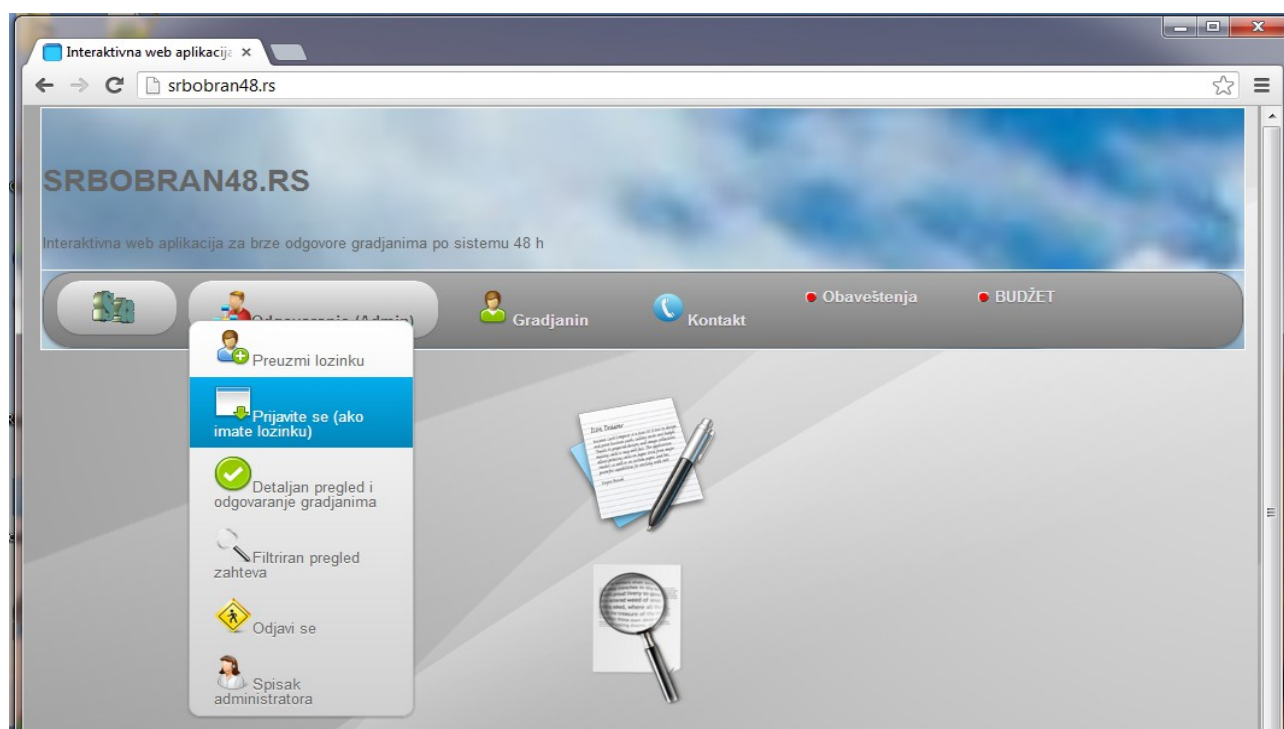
Interaktivna web aplikacija ×

srbobran48.rs

SRBOBRAN48.RS

Interaktivna web aplikacija za brze odgovore gradjanima po sistemu 48 h

Odgovaranje (Admin)

Gradjanin

Kontakt

Obaveštenja

BUDŽET

Preuzmi lozinku

Prijavite se (ako imate lozinku)

Detaljan pregled i odgovaranje gradjanima

Filtriran pregled zahteva

Odjavi se

Spisak administratora